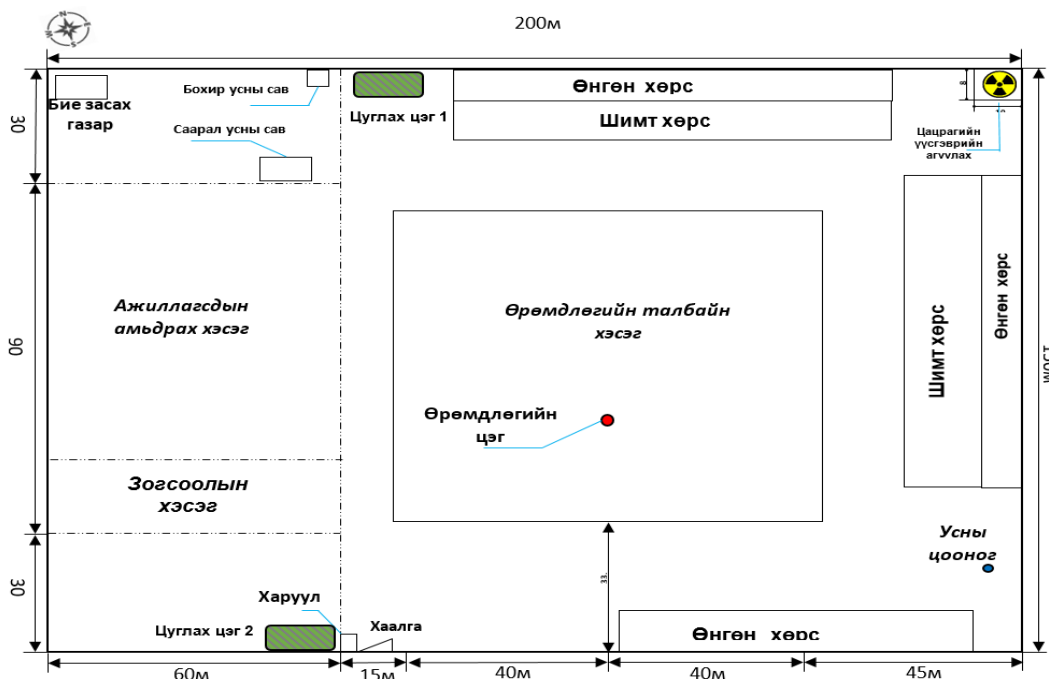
200м

Бие засах газар

Бохир усны сав

Саарал усны сав

Цуглах цэг 1

Өнгөн хөрс

Шимт хөрс

Цацрагийн үүсгэврийн агуулах

30

90

30

Ажиллагсдын амьдрах хэсэг

Өрөмдлөгийн талбайн хэсэг

Шимт хөрс

Өнгөн хөрс

Өрөмдлөгийн цэг

Зогсоолын хэсэг

Усны цооног

Харуул

Цуглах цэг 2

Хаалга

Өнгөн хөрс

33

60м

15м

40м

40м

45м

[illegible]